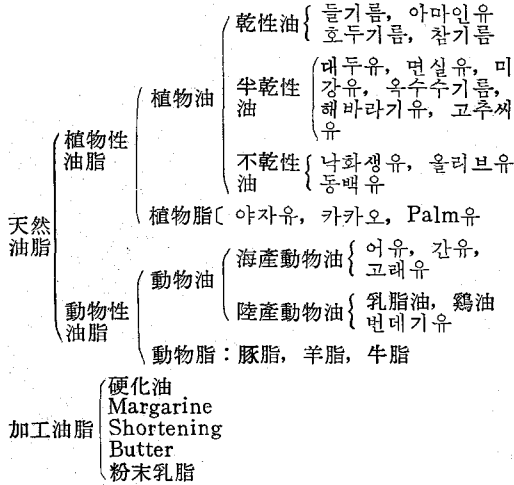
天然油脂
植物性油脂
植物油
乾性油 들기름, 아마인유, 호두기름, 참기름
半乾性油 대두유, 면실유, 미강유, 옥수수기름, 해바라기유, 고추씨유
不乾性油 낙화생유, 올리브유, 동백유
植物脂 야자유, 카카오, Palm유
動物性油脂
動物油
海産動物油 어유, 간유, 고래유
陸産動物油 乳脂油, 鷄油, 번데기유
動物脂 : 豚脂, 羊脂, 牛脂

加工油脂
硬化油
Margarine
Shortening
Butter
粉末乳脂